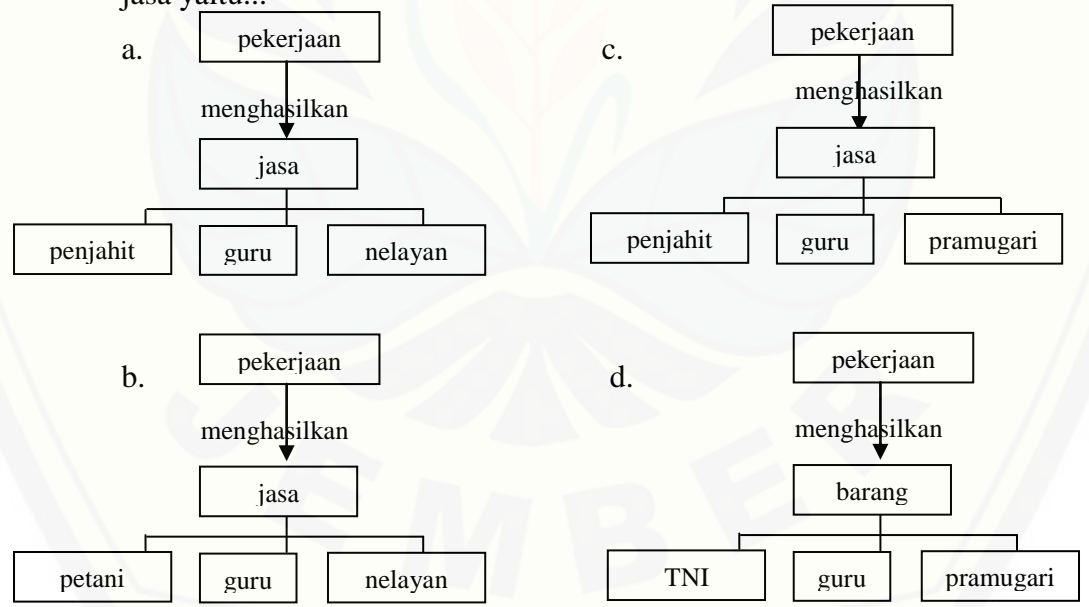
jasa yaitu...

a. pekerjaan
menghasilkan
jasa
penjahit | guru | nelayan

c. pekerjaan
menghasilkan
jasa
penjahit | guru | pramugari

b. pekerjaan
menghasilkan
jasa
petani | guru | nelayan

d. pekerjaan
menghasilkan
barang
TNI | guru | pramugari